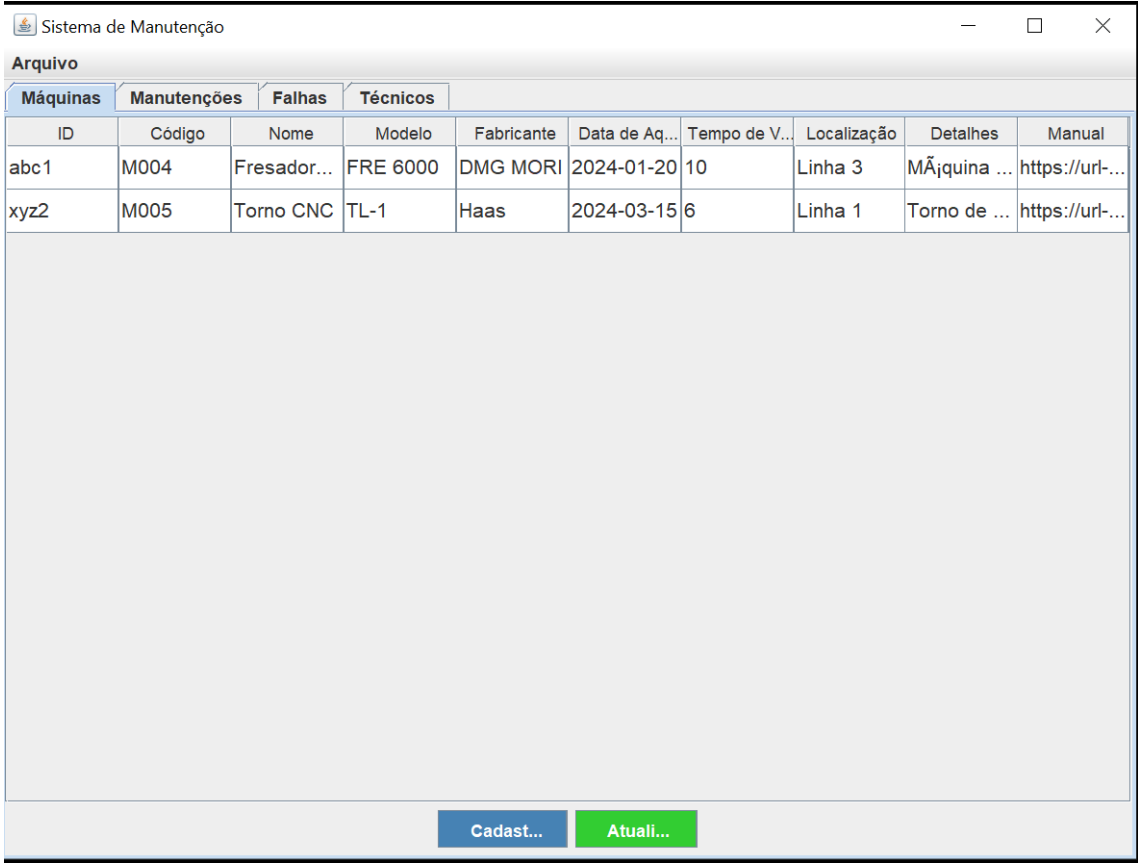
Sistema de Manutenção

Arquivo

Máquinas | Manutenções | Falhas | Técnicos

| ID | Código | Nome | Modelo | Fabricante | Data de Aq... | Tempo de V... | Localização | Detalhes | Manual |
|---|---|---|---|---|---|---|---|---|---|
| abc1 | M004 | Fresador... | FRE 6000 | DMG MORI | 2024-01-20 | 10 | Linha 3 | MÃ¡quina ... | https://url-... |
| xyz2 | M005 | Torno CNC | TL-1 | Haas | 2024-03-15 | 6 | Linha 1 | Torno de ... | https://url-... |

Cadast...   Atuali...